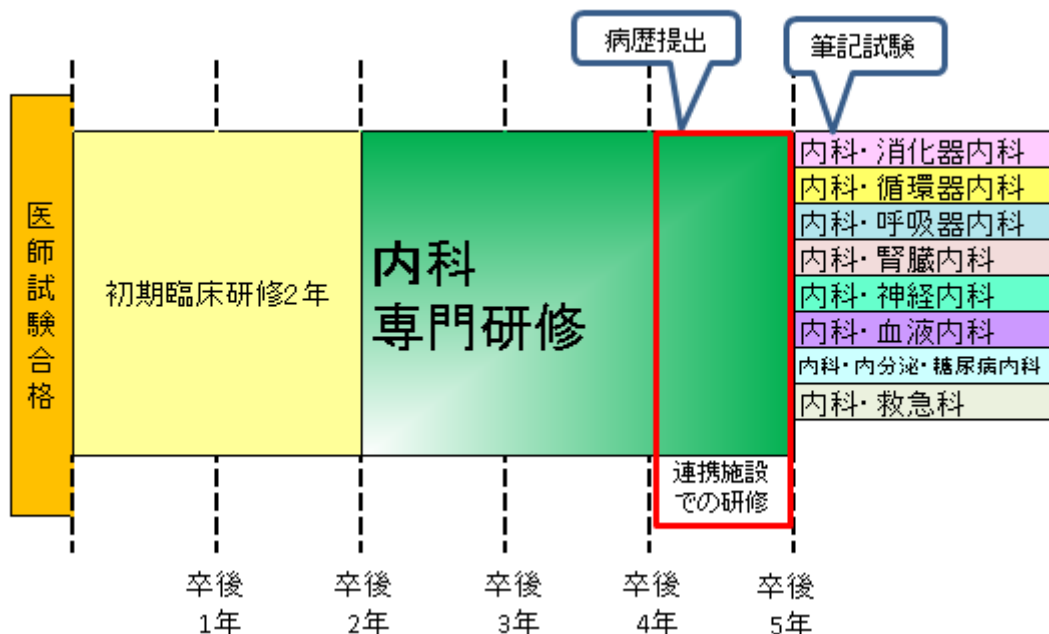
病歴提出

筆記試験

医師試験合格

初期臨床研修2年

内科
専門研修

連携施設での研修

内科・消化器内科
内科・循環器内科
内科・呼吸器内科
内科・腎臓内科
内科・神経内科
内科・血液内科
内科・内分泌・糖尿病内科
内科・救急科

卒後1年
卒後2年
卒後3年
卒後4年
卒後5年